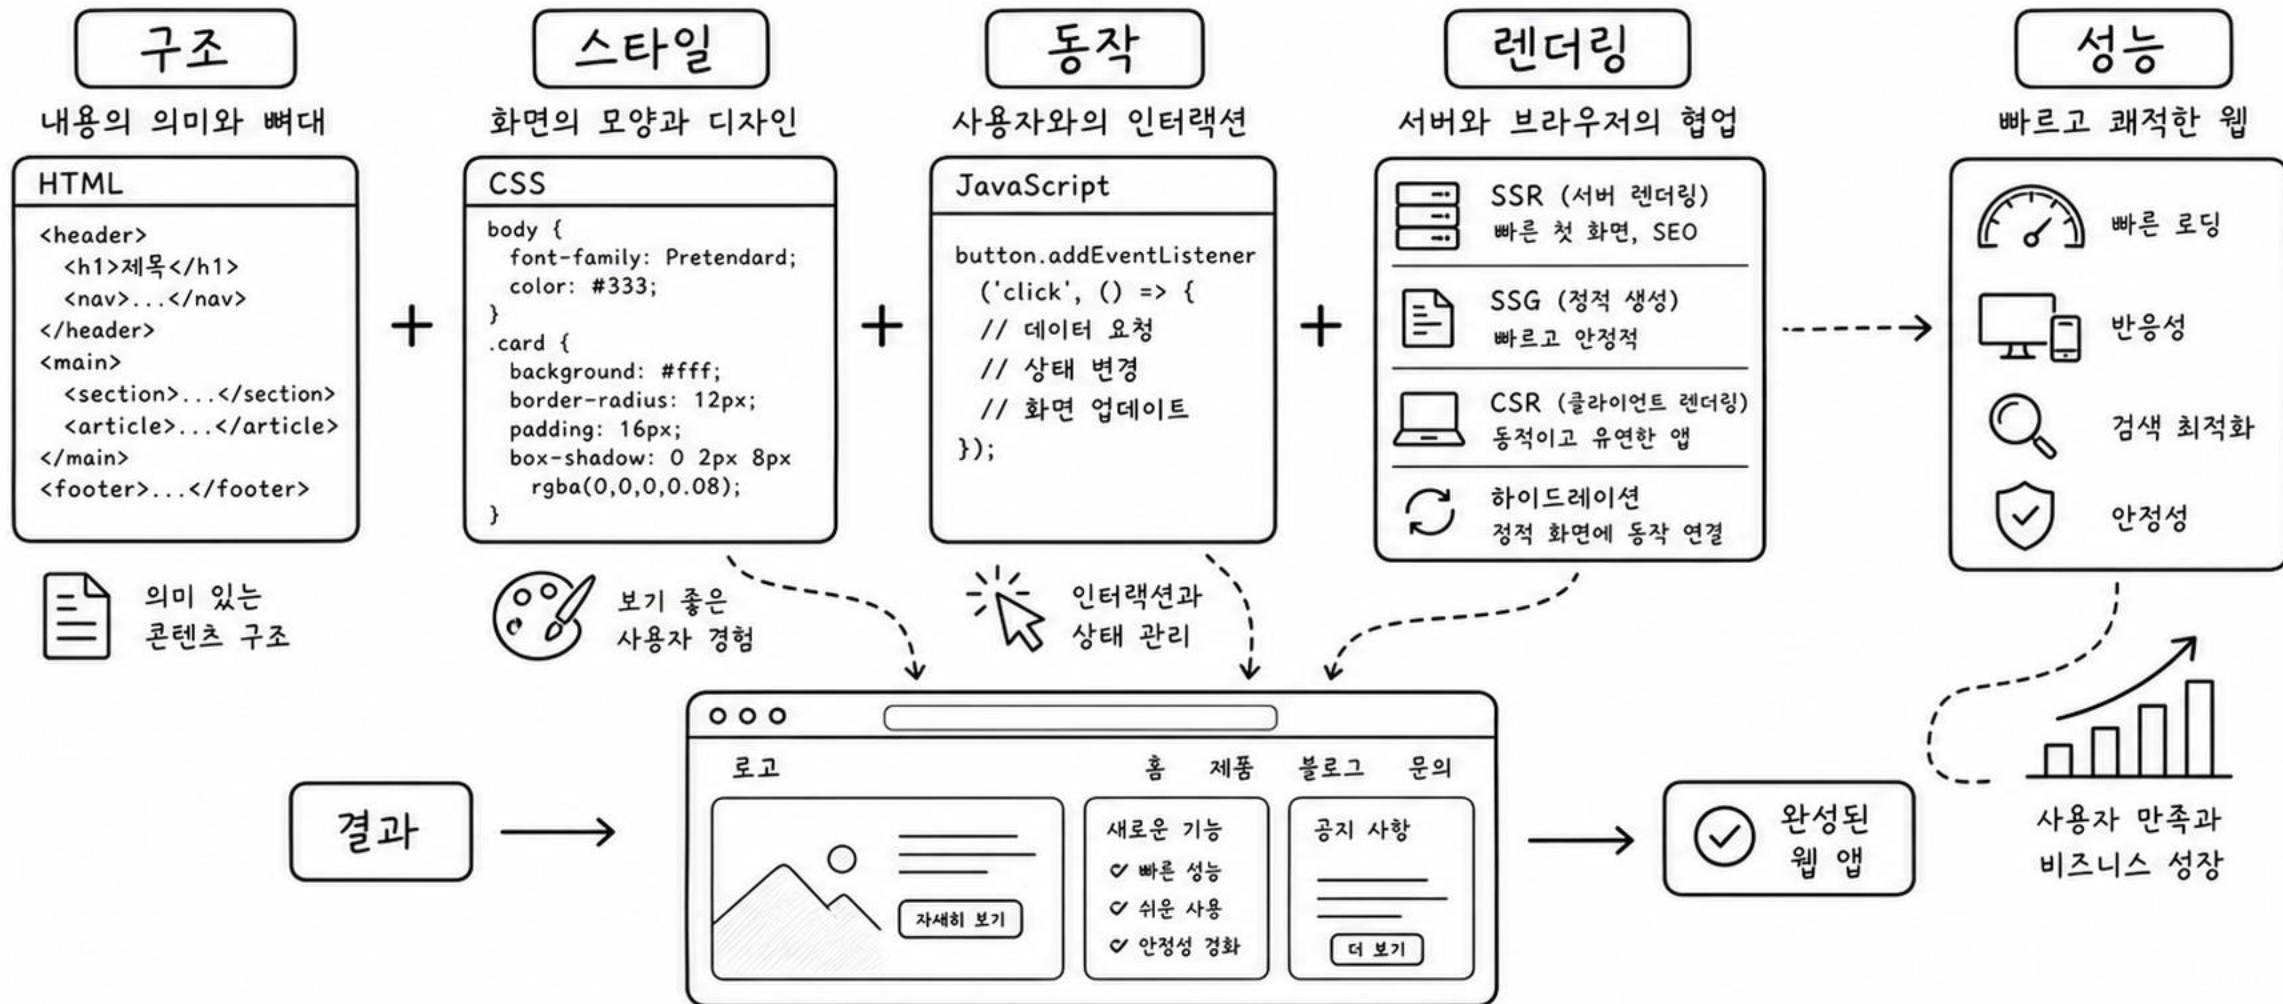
구조
내용의 의미와 뼈대

HTML
<header>
<h1>제목</h1>
<nav>...</nav>
</header>
<main>
<section>...</section>
<article>...</article>
</main>
<footer>...</footer>

의미 있는 콘텐츠 구조

+

스타일
화면의 모양과 디자인

CSS
body {
font-family: Pretendard;
color: #333;
}
.card {
background: #fff;
border-radius: 12px;
padding: 16px;
box-shadow: 0 2px 8px rgba(0,0,0,0.08);
}

보기 좋은 사용자 경험

+

동작
사용자와의 인터랙션

JavaScript
button.addEventListener
('click', () => {
// 데이터 요청
// 상태 변경
// 화면 업데이트
});

인터랙션과 상태 관리

+

렌더링
서버와 브라우저의 협업

SSR (서버 렌더링)
빠른 첫 화면, SEO

SSG (정적 생성)
빠르고 안정적

CSR (클라이언트 렌더링)
동적이고 유연한 앱

하이드레이션
정적 화면에 동작 연결

성능
빠르고 쾌적한 웹

빠른 로딩
반응성
검색 최적화
안정성

결과

로고
홈 제품 블로그 문의

자세히 보기

새로운 기능
빠른 성능
쉬운 사용
안정성 강화

공지 사항
더 보기

완성된 웹 앱

사용자 만족과 비즈니스 성장